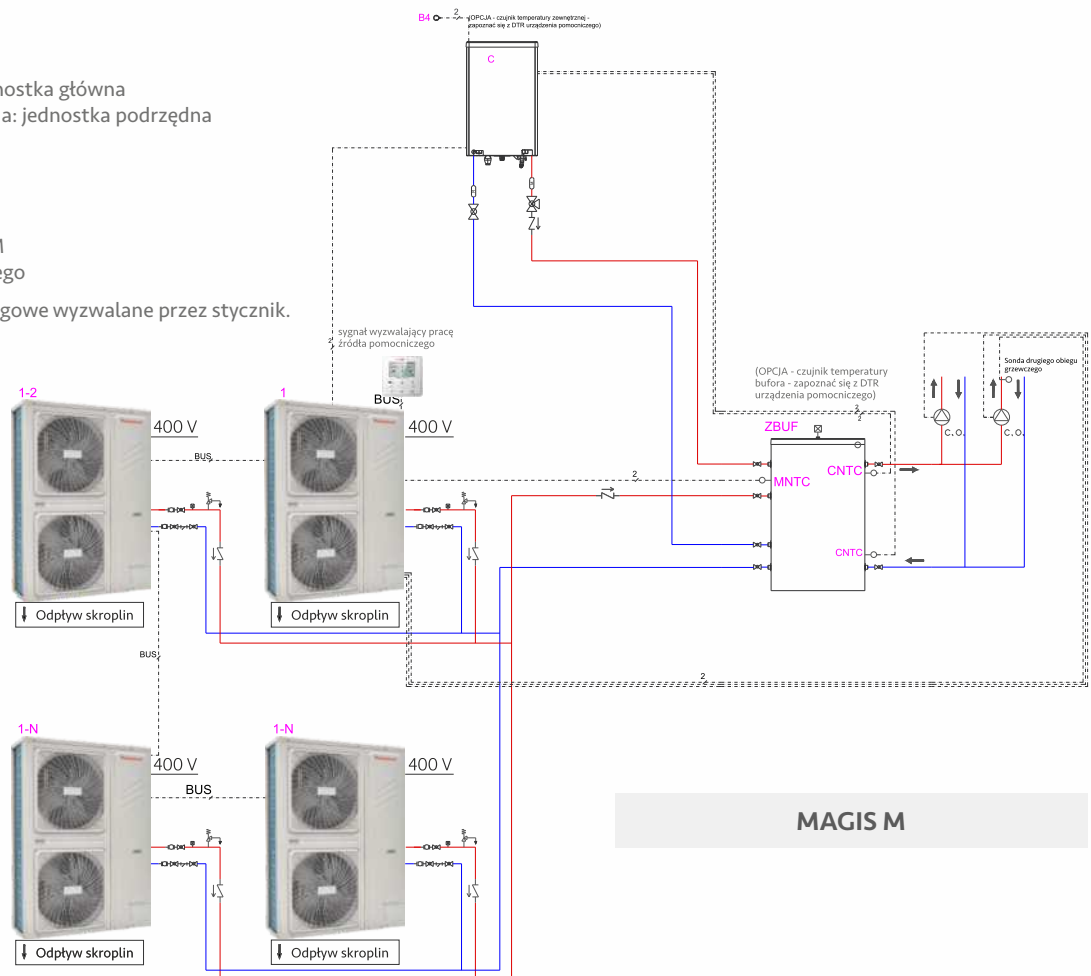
nostka główna
a: jednostka podrzędna

M
ego

gowe wyzwalane przez stycznik.

B4 2 (OPCJA - czujnik temperatury zewnętrznej - zapoznać się z DTR urządzenia pomocniczego)

C

sygnał wyzwalający pracę źródła pomocniczego

BUS

1-2

400 V

BUS

1

400 V

2

Odpływ skroplin

Odpływ skroplin

BUS

(OPCJA - czujnik temperatury bufora - zapoznać się z DTR urządzenia pomocniczego)

2

ZBUF

MNTC

CNTC

CNTC

C.O.

C.O.

Sonda drugiego obiegu grzewczego

2

1-N

400 V

BUS

1-N

400 V

Odpływ skroplin

Odpływ skroplin

MAGIS M